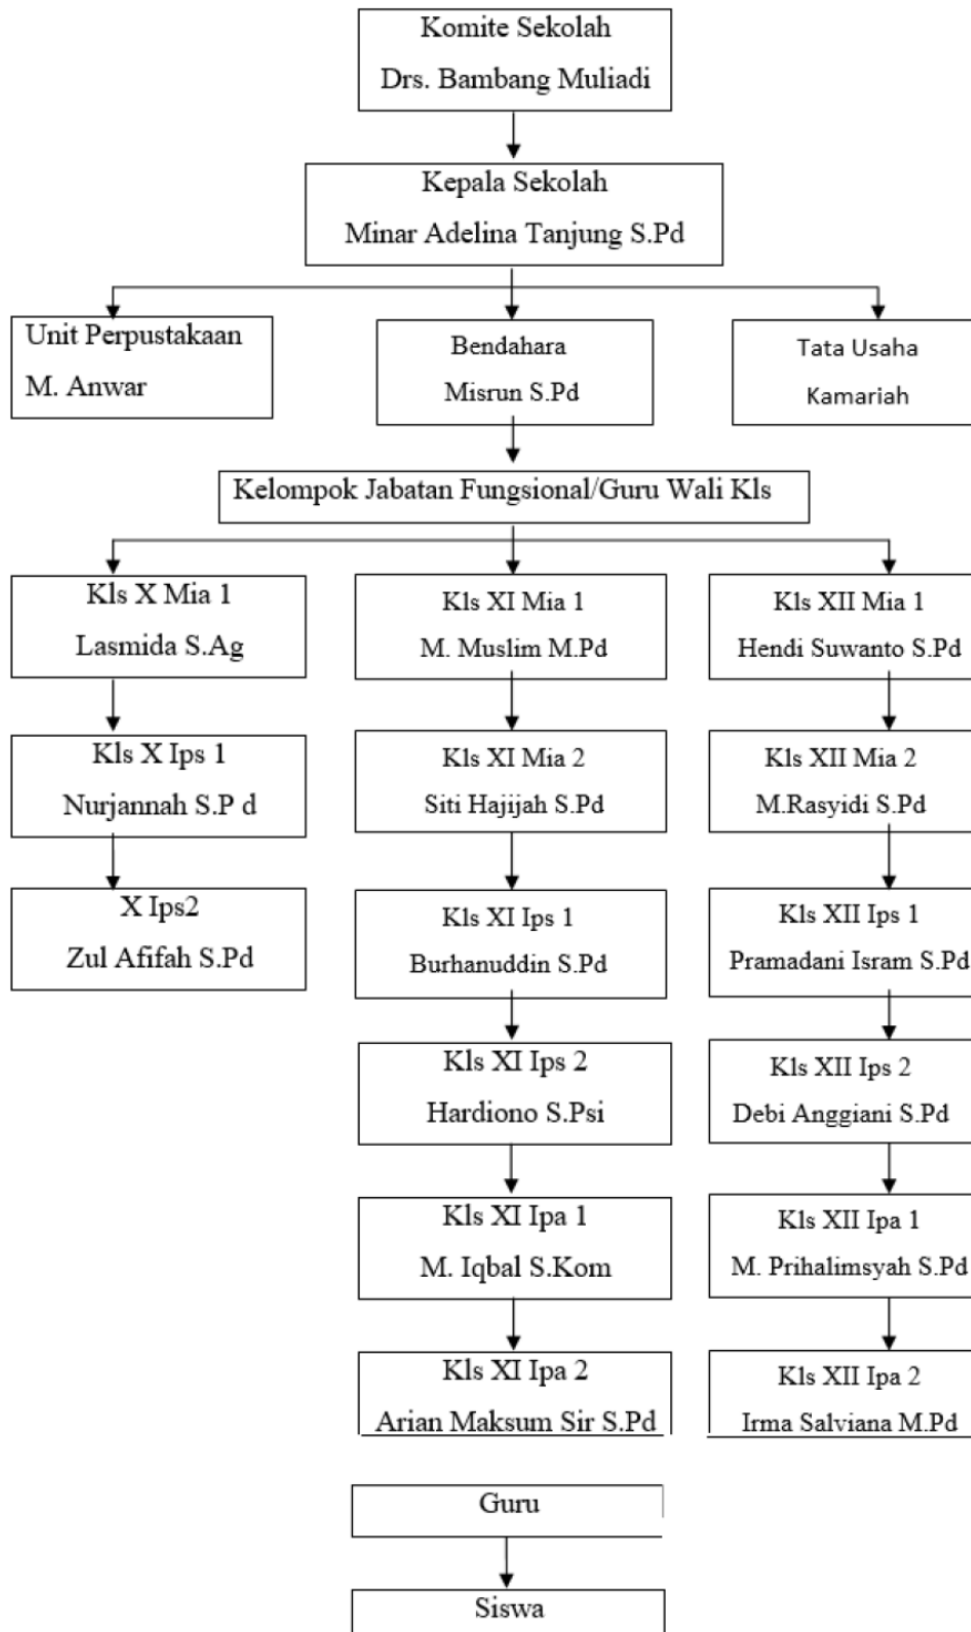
Komite Sekolah
Drs. Bambang Muliadi

Kepala Sekolah
Minar Adelina Tanjung S.Pd

Unit Perpustakaan
M. Anwar

Bendahara
Misrun S.Pd

Tata Usaha
Kamariah

Kelompok Jabatan Fungsional/Guru Wali Kls

Kls X Mia 1
Lasmida S.Ag

Kls X Ips 1
Nurjannah S.P d

X Ips2
Zul Afifah S.Pd

Kls XI Mia 1
M. Muslim M.Pd

Kls XI Mia 2
Siti Hajijah S.Pd

Kls XI Ips 1
Burhanuddin S.Pd

Kls XI Ips 2
Hardiono S.Psi

Kls XI Ipa 1
M. Iqbal S.Kom

Kls XI Ipa 2
Arian Maksum Sir S.Pd

Kls XII Mia 1
Hendi Suwanto S.Pd

Kls XII Mia 2
M.Rasyidi S.Pd

Kls XII Ips 1
Pramadani Isram S.Pd

Kls XII Ips 2
Debi Anggiani S.Pd

Kls XII Ipa 1
M. Prihalimsyah S.Pd

Kls XII Ipa 2
Irma Salviana M.Pd

Guru

Siswa